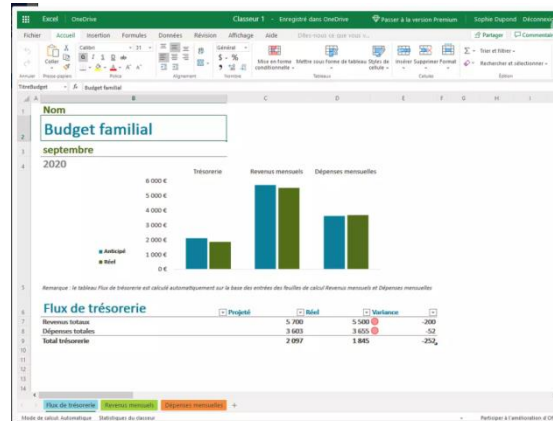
Excel | OneDrive | Classeur 1 - Enregistré dans OneDrive | Passer à la version Premium | Sophie Dupond | Déconnexion

Fichier | Accueil | Insertion | Formules | Données | Révision | Affichage | Aide | Dites-nous ce que vous... | Partager | Commentaires

Coller | Calibri | 11 | Général | Mise en forme conditionnelle | Mettre sous forme de tableau | Styles de cellule | Insérer | Supprimer | Format | Trier et filtrer | Rechercher et sélectionner

Annuler | Presse-papiers | Police | Alignement | Nombre | Tableaux | Cellules | Édition

TitreBudget | fx | Budget familial

A | B | C | D | E | F | G | H | I

1 Nom
2 Budget familial
3 septembre
4 2020

Trésorerie | Revenus mensuels | Dépenses mensuelles

6 000 €
5 000 €
4 000 €
3 000 €
2 000 €
1 000 €
0 €

Anticipé
Réel

5 Remarque : le tableau Flux de trésorerie est calculé automatiquement sur la base des entrées des feuilles de calcul Revenus mensuels et Dépenses mensuelles

6 Flux de trésorerie

| | Projeté | Réel | Variance |
|---|---|---|---|
| Revenus totaux | 5 700 | 5 500 | -200 |
| Dépenses totales | 3 603 | 3 655 | -52 |
| Total trésorerie | 2 097 | 1 845 | -252 |

10
11
12
13

Flux de trésorerie | Revenus mensuels | Dépenses mensuelles | +

Mode de calcul: Automatique | Statistiques du classeur | Participer à l'amélioration d'Office